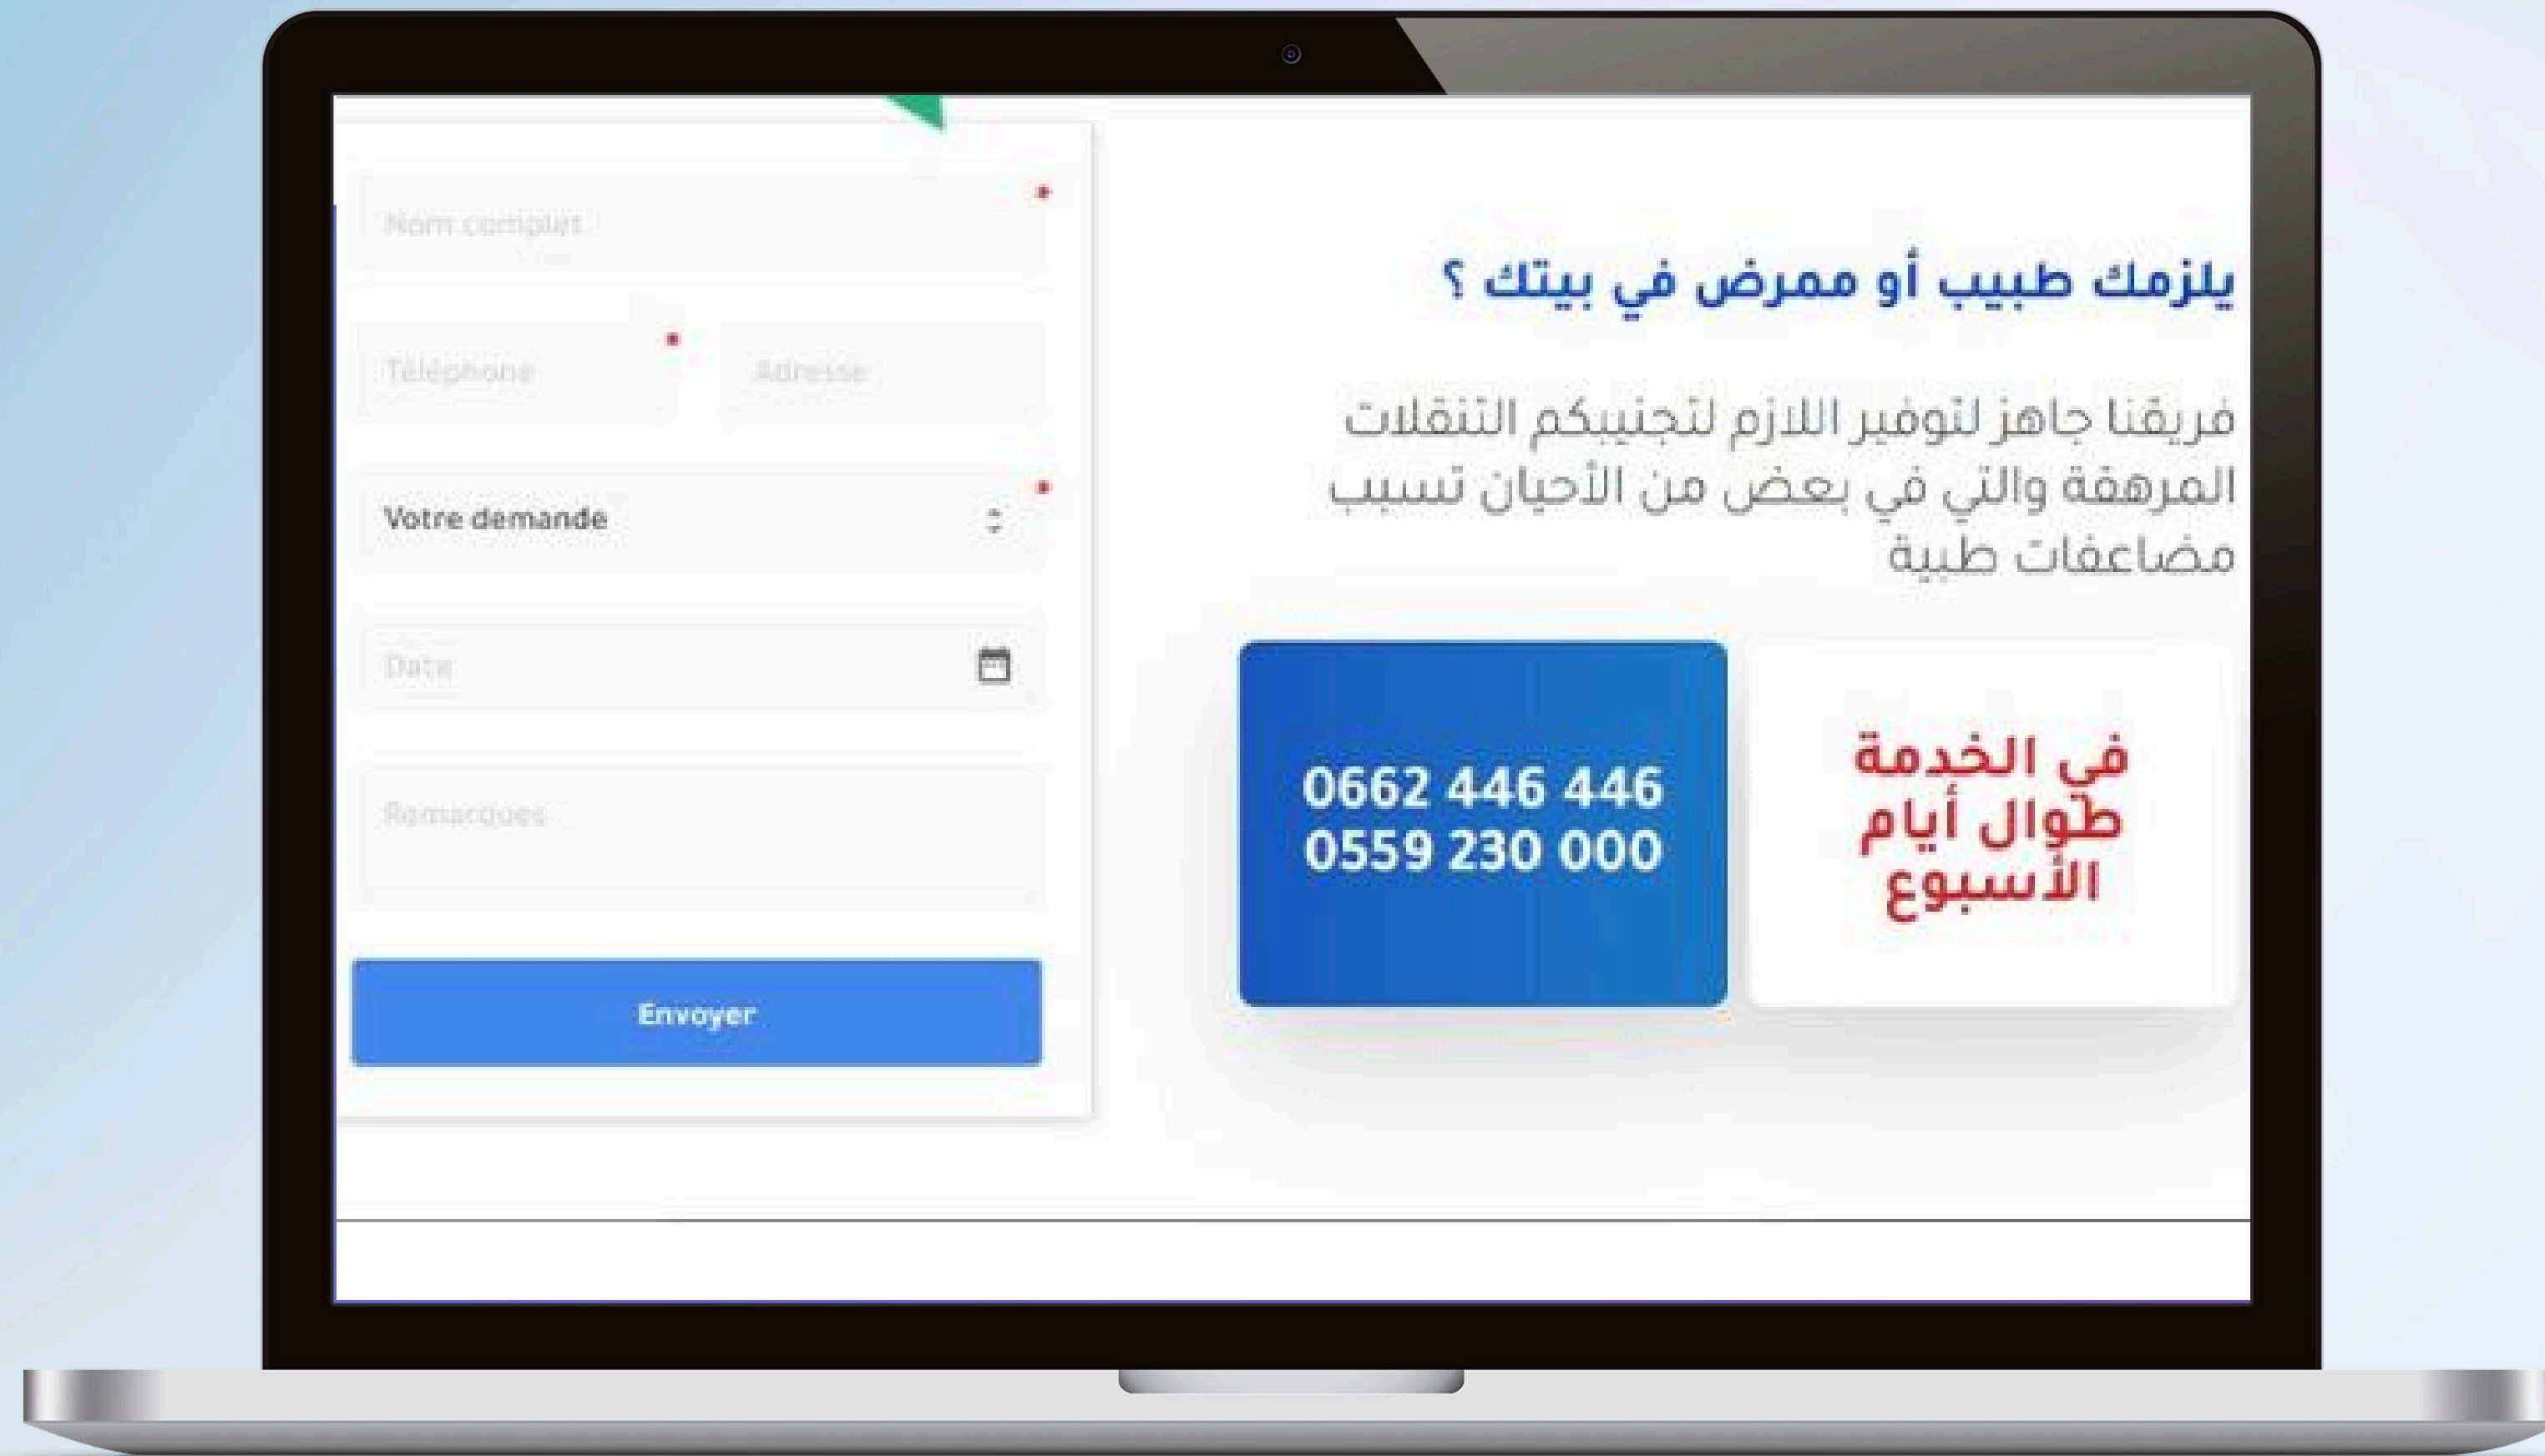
يلزمك طبيب أو ممرض في بيتك ؟

فريقنا جاهز لتوفير اللازم لتجنيبكم التنقلات المرهقة والتي في بعض من الأحيان تسبب مضاعفات طبية

في الخدمة طوال أيام الأسبوع

0662 446 446
0559 230 000

Nom complet *

Téléphone * Adresse

Votre demande *

Date

Remarques

Envoyer